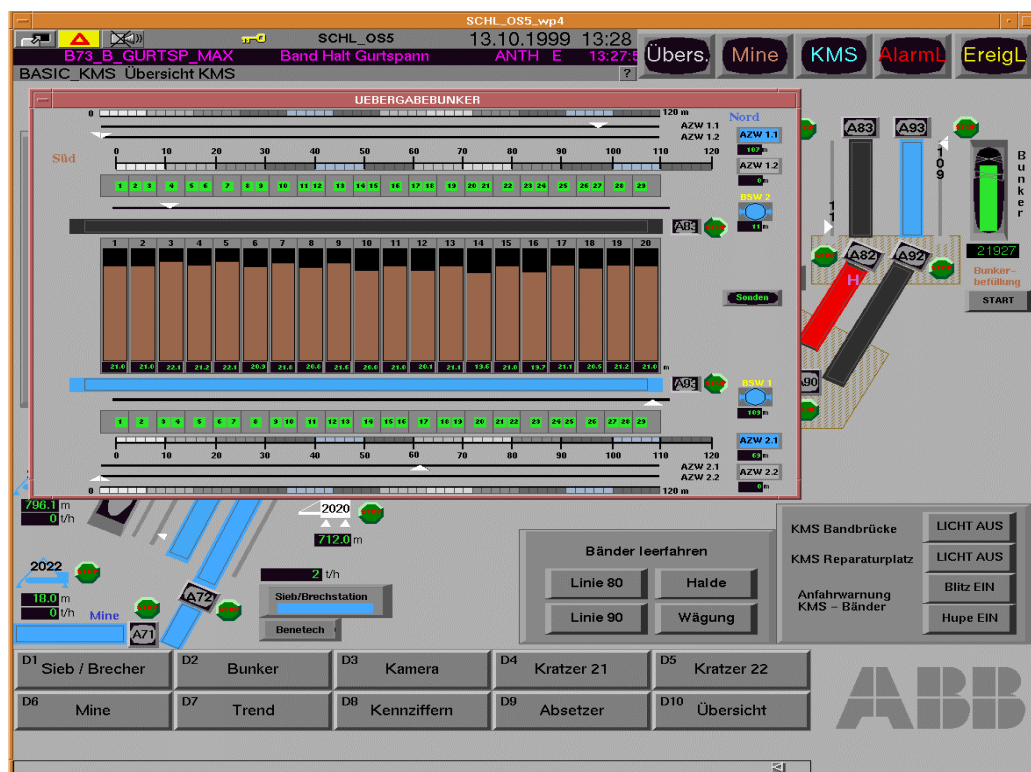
SCHL_OS5_wp4

SCHL_OS5 13.10.1999 13:28
B73_B_GURTSP_MAX Band Halt Gurtspann ANTH E 13:27:5
BASIC_KMS Übersicht KMS ?

Übers. Mine KMS AlarmL EreigL

UEBERGABEBUNKER

0 120 m
AZW 1.1
AZW 1.2
Nord
Süd
AZW 1.1
107 m
AZW 1.2
0 m

0 10 20 30 40 50 60 70 80 90 100 110 120

1 2 3 4 5 6 7 8 9 10 11 12 13 14 15 16 17 18 19 20 21 22 23 24 25 26 27 28 29

BSW 2
11 m
A8

1 2 3 4 5 6 7 8 9 10 11 12 13 14 15 16 17 18 19 20

21.0 21.0 22.1 21.2 22.1 20.3 21.8 20.8 21.6 20.0 21.0 20.1 21.1 13.6 21.0 19.7 21.1 20.5 21.2 21.0 m

Sonden

A9
BSW 1
103 m

1 2 3 4 5 6 7 8 9 10 11 12 13 14 15 16 17 18 19 20 21 22 23 24 25 26 27 28 29

0 10 20 30 40 50 60 70 80 90 100 110 120
AZW 2.1
63 m
AZW 2.1
AZW 2.2
AZW 2.2
0 m
0 120 m

A83 A93
109
A82 A92
H
A90
Bunker
21927
Bunkerbefüllung
START

796.1 m
0 t/h
2020
712.0 m
2022
18.0 m
0 t/h
Mine
A71
A72
2 t/h
Sieb/Brechstation
Benetech

Bänder leerfahren
Linie 80 Halde
Linie 90 Wägung

KMS Bandbrücke LICHT AUS
KMS Reparaturplatz LICHT AUS
Anfahrwarnung KMS – Bänder Blitz EIN
Hupe EIN

D1 Sieb / Brecher
D2 Bunker
D3 Kamera
D4 Kratzer 21
D5 Kratzer 22
D6 Mine
D7 Trend
D8 Kennziffern
D9 Absetzer
D10 Übersicht

ABB